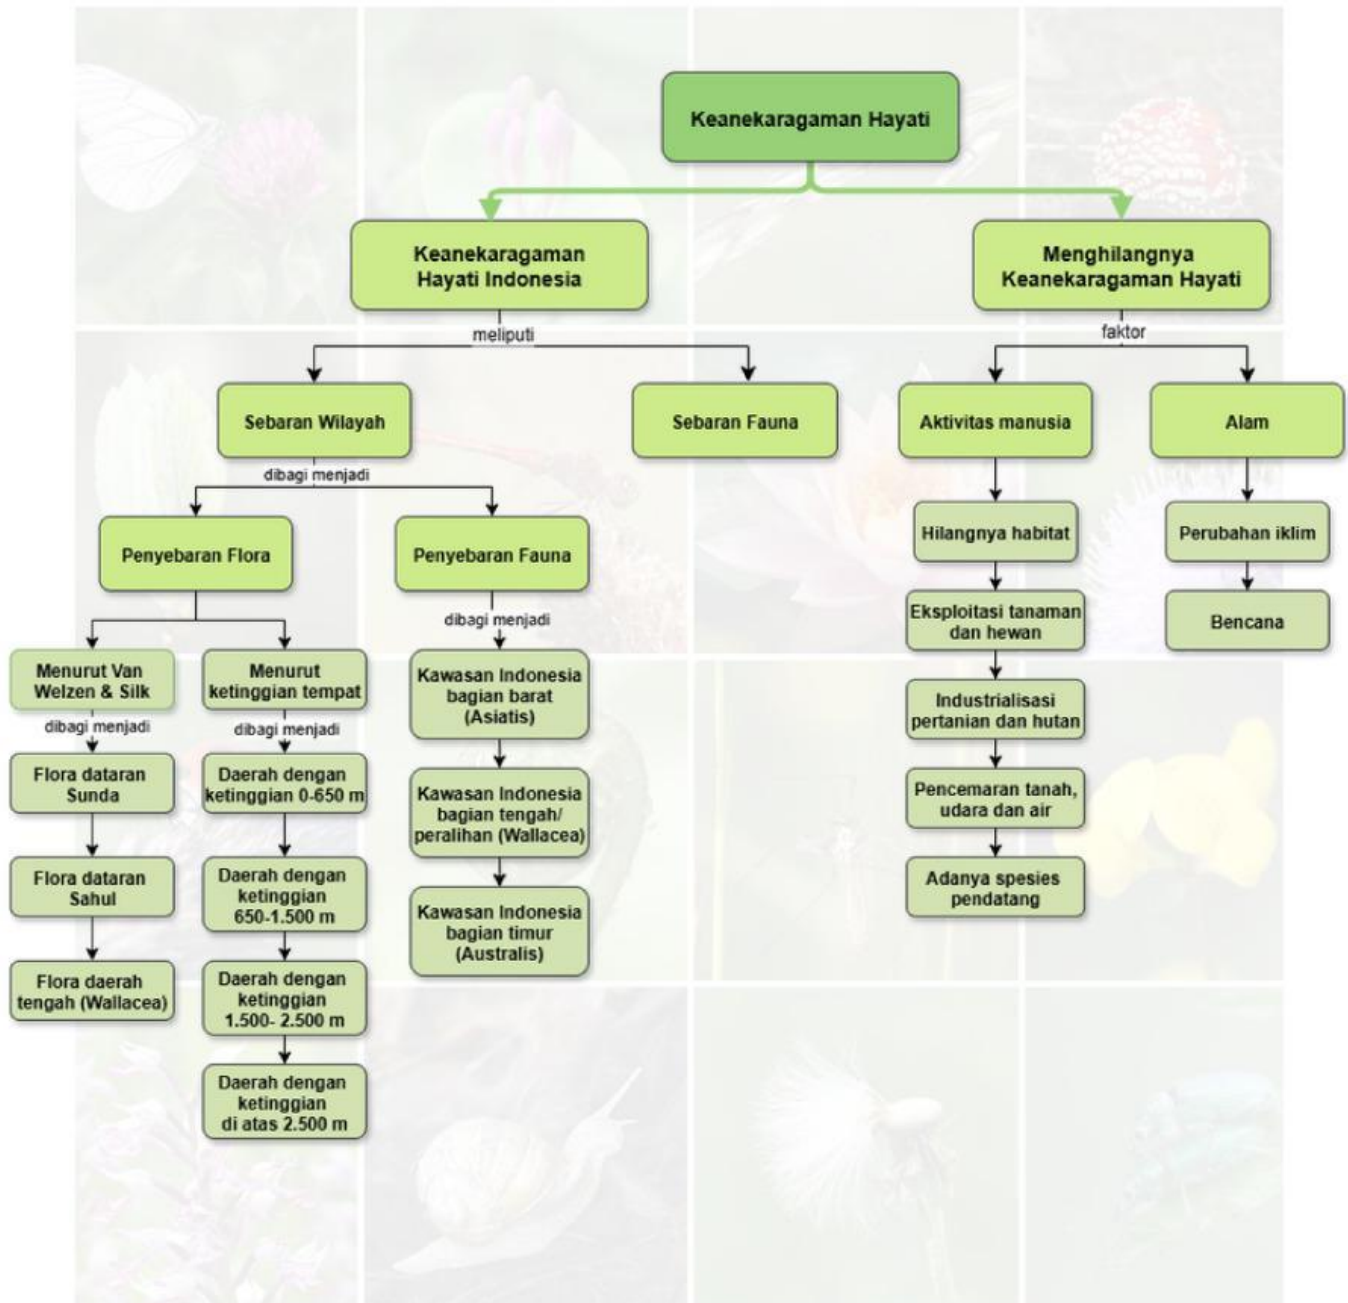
Keanekaragaman Hayati

Keanekaragaman Hayati Indonesia

Menghilangnya Keanekaragaman Hayati

meliputi

faktor

Sebaran Wilayah

Sebaran Fauna

Aktivitas manusia

Alam

dibagi menjadi

Penyebaran Flora

Penyebaran Fauna

Hilangnya habitat

Perubahan iklim

Eksploitasi tanaman dan hewan

Bencana

dibagi menjadi

Menurut Van Welzen & Silk

Menurut ketinggian tempat

Kawasan Indonesia bagian barat (Asiatis)

Industrialisasi pertanian dan hutan

dibagi menjadi

dibagi menjadi

Flora dataran Sunda

Daerah dengan ketinggian 0-650 m

Kawasan Indonesia bagian tengah/ peralihan (Wallacea)

Pencemaran tanah, udara dan air

Flora dataran Sahul

Daerah dengan ketinggian 650-1.500 m

Kawasan Indonesia bagian timur (Australis)

Adanya spesies pendatang

Flora daerah tengah (Wallacea)

Daerah dengan ketinggian 1.500- 2.500 m

Daerah dengan ketinggian di atas 2.500 m